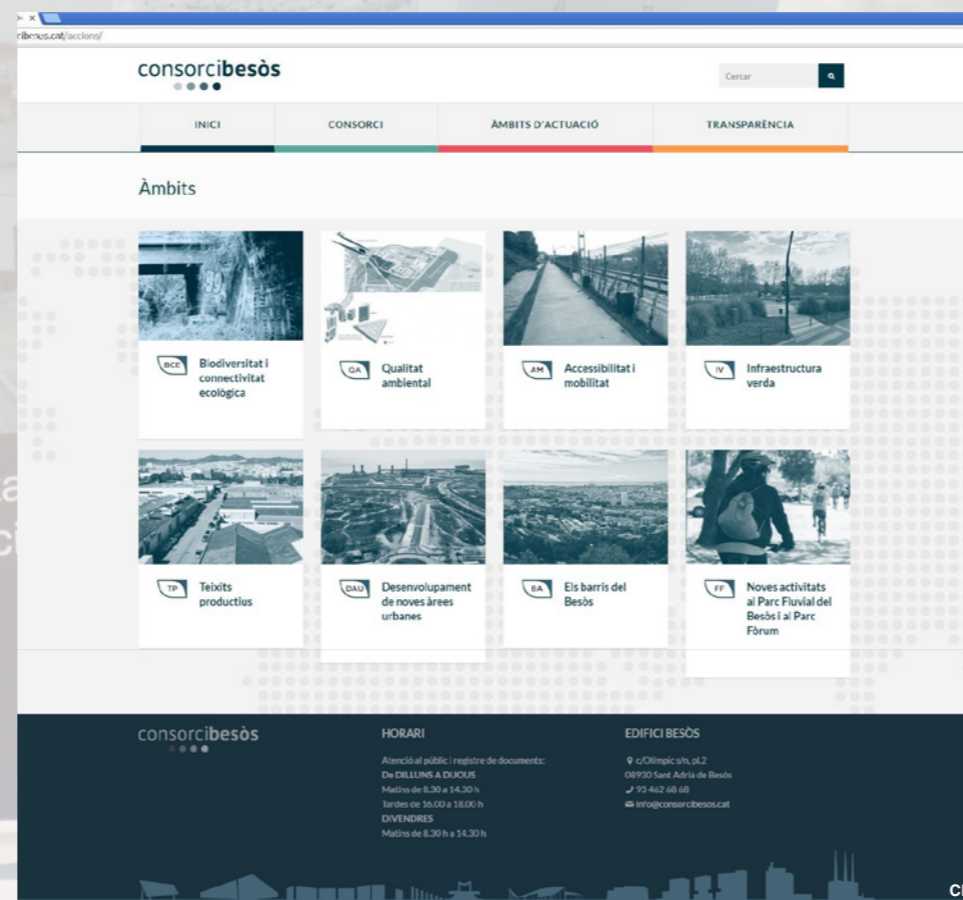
rlbesos.cat/accions/

consorcibesòs

Cercar

INICI
CONSORCI
ÀMBITS D'ACTUACIÓ
TRANSPARÈNCIA

Àmbits

BCE Biodiversitat i connectivitat ecològica

QA Qualitat ambiental

AM Accessibilitat i mobilitat

IV Infraestructura verda

TP Teixits productius

DAU Desenvolupament de noves àrees urbanes

BA Els barris del Besòs

FF Noves activitats al Parc Fluvial del Besòs i al Parc Fòrum

consorcibesòs

HORARI
Atenció al públic i registre de documents:
De DILLUNS A DIJOUS
Matins de 8.30 a 14.30 h
Tardes de 16.00 a 18.00 h
DIVENDRES
Matins de 8.30 h a 14.30 h

EDIFICI BESÒS
c/Olímpic s/n, pl.2
08930 Sant Adrià de Besòs
93 462 68 68
info@consorcibesos.cat